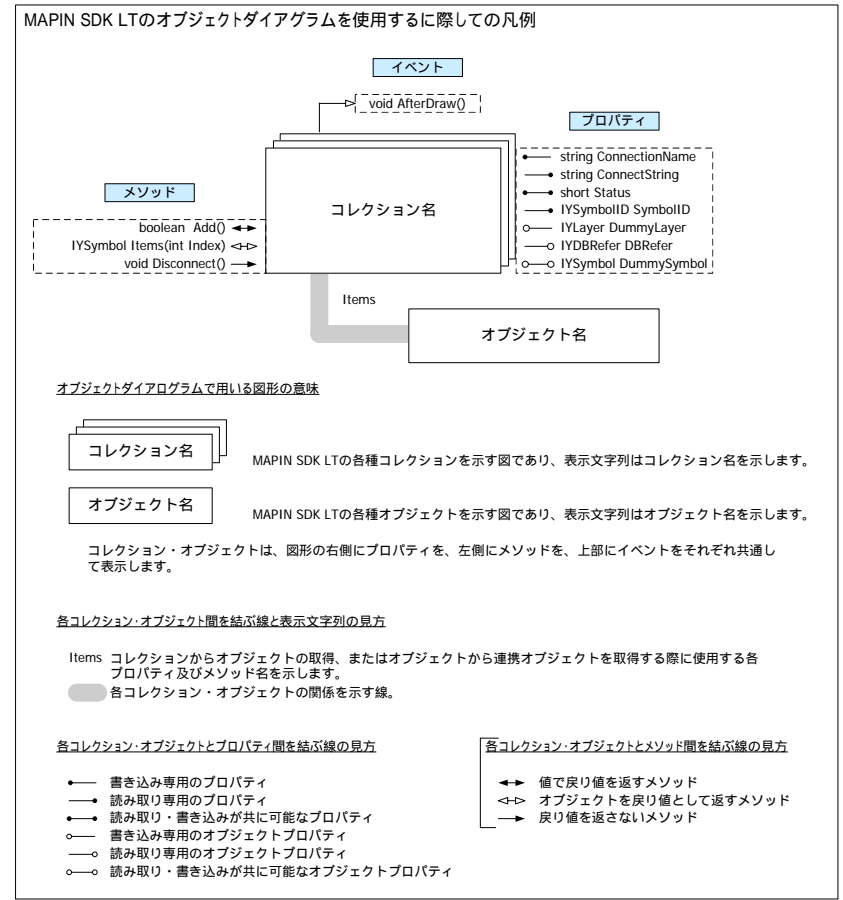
MAPIN SDK LTのオブジェクトダイアグラムを使用するに際しての凡例

イベント

void AfterDraw()

プロパティ

string ConnectionName
string ConnectString
short Status
IYSymbolID SymbolID
IYLayer DummyLayer
IYDBRefer DBRefer
IYSymbol DummySymbol

メソッド

boolean Add()
IYSymbol Items(int Index)
void Disconnect()

コレクション名

Items

オブジェクト名

オブジェクトダイアグラムで用いる図形の意味

コレクション名

MAPIN SDK LTの各種コレクションを示す図であり、表示文字列はコレクション名を示します。

オブジェクト名

MAPIN SDK LTの各種オブジェクトを示す図であり、表示文字列はオブジェクト名を示します。

コレクション・オブジェクトは、図形の右側にプロパティを、左側にメソッドを、上部にイベントをそれぞれ共通して表示します。

各コレクション·オブジェクト間を結ぶ線と表示文字列の見方

Items コレクションからオブジェクトの取得、またはオブジェクトから連携オブジェクトを取得する際に使用する各プロパティ及びメソッド名を示します。

各コレクション・オブジェクトの関係を示す線。

各コレクション·オブジェクトとプロパティ間を結ぶ線の見方

書き込み専用のプロパティ
読み取り専用のプロパティ
読み取り・書き込みが共に可能なプロパティ
書き込み専用のオブジェクトプロパティ
読み取り専用のオブジェクトプロパティ
読み取り・書き込みが共に可能なオブジェクトプロパティ

各コレクション·オブジェクトとメソッド間を結ぶ線の見方

値で戻り値を返すメソッド
オブジェクトを戻り値として返すメソッド
戻り値を返さないメソッド